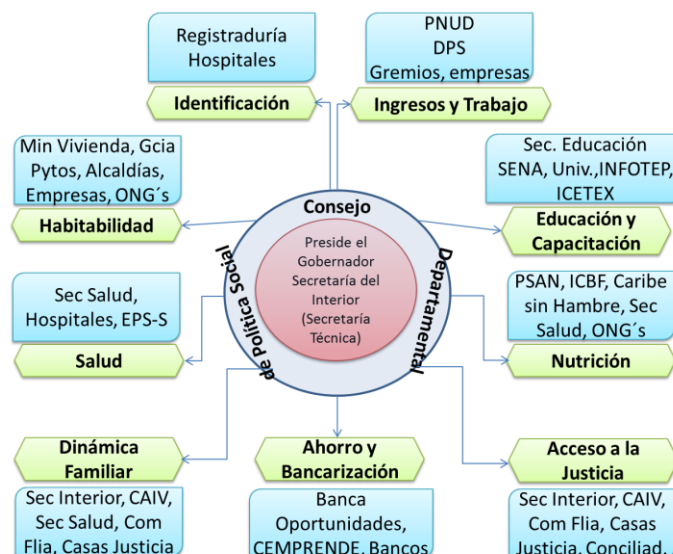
Registraduría
Hospitales

Identificación

PNUD
DPS
Gremios, empresas

Ingresos y Trabajo

Min Vivienda, Gcia Pytos, Alcaldías, Empresas, ONG´s

Habitabilidad

Sec. Educación
SENA, Univ.,INFOTEP, ICETEX

Educación y Capacitación

Consejo Departamental de Política Social

Preside el Gobernador
Secretaría del Interior
(Secretaría Técnica)

Sec Salud, Hospitales, EPS-S

Salud

PSAN, ICBF, Caribe sin Hambre, Sec Salud, ONG´s

Nutrición

Dinámica Familiar

Sec Interior, CAIV, Sec Salud, Com Flia, Casas Justicia

Ahorro y Bancarización

Banca Oportunidades, CEMPRENDE, Bancos

Acceso a la Justicia

Sec Interior, CAIV, Com Flia, Casas Justicia, Conciliad.